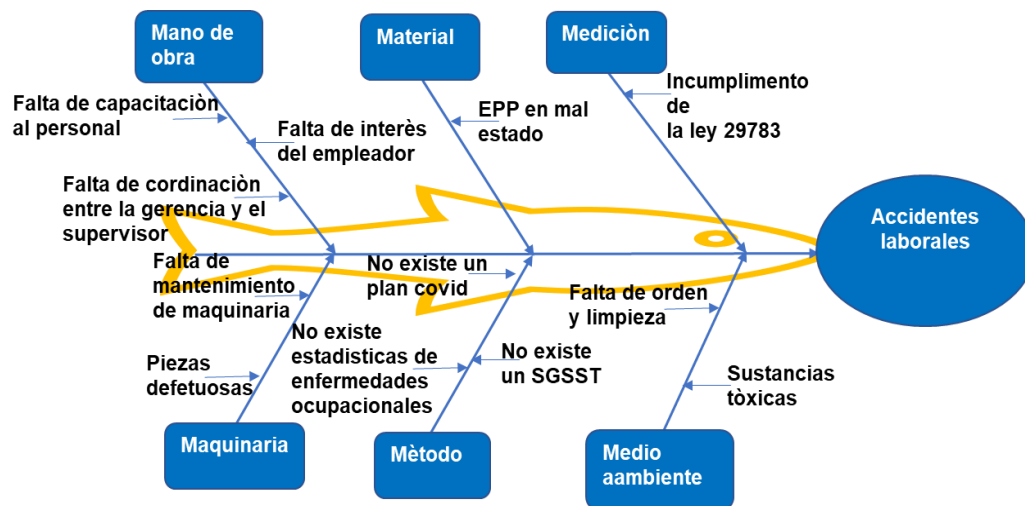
Mano de obra

Material

Mediciòn

Falta de capacitaciòn al personal

Falta de interès del empleador

EPP en mal estado

Incumplimento de la ley 29783

Falta de cordinaciòn entre la gerencia y el supervisor

Accidentes laborales

Falta de mantenimiento de maquinaria

No existe un plan covid

Falta de orden y limpieza

Piezas defetuosas

No existe estadisticas de enfermedades ocupacionales

No existe un SGSST

Sustancias tòxicas

Maquinaria

Mètodo

Medio aambiente